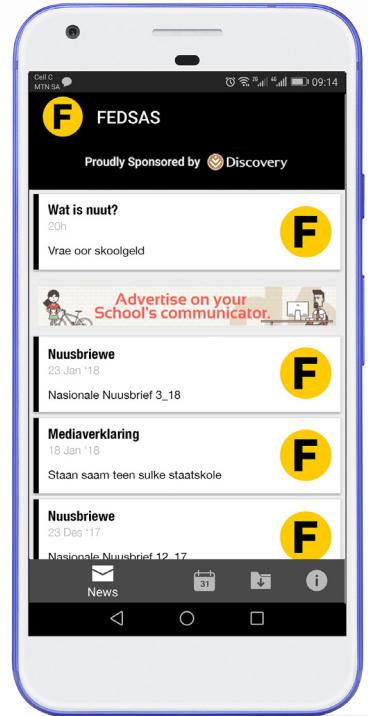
Cell C
MTN SA
09:14

F FEDSAS

Proudly Sponsored by Discovery

Wat is nuut?
20h
Vrae oor skoolgeld

F

Advertise on your School's communicator.

Nuusbriewe
23 Jan '18
Nasionale Nuusbrief 3_18

F

Mediaverklaring
18 Jan '18
Staan saam teen sulke staatskole

F

Nuusbriewe
23 Des '17
Nasionale Nuusbrief 12_17

F

News
31